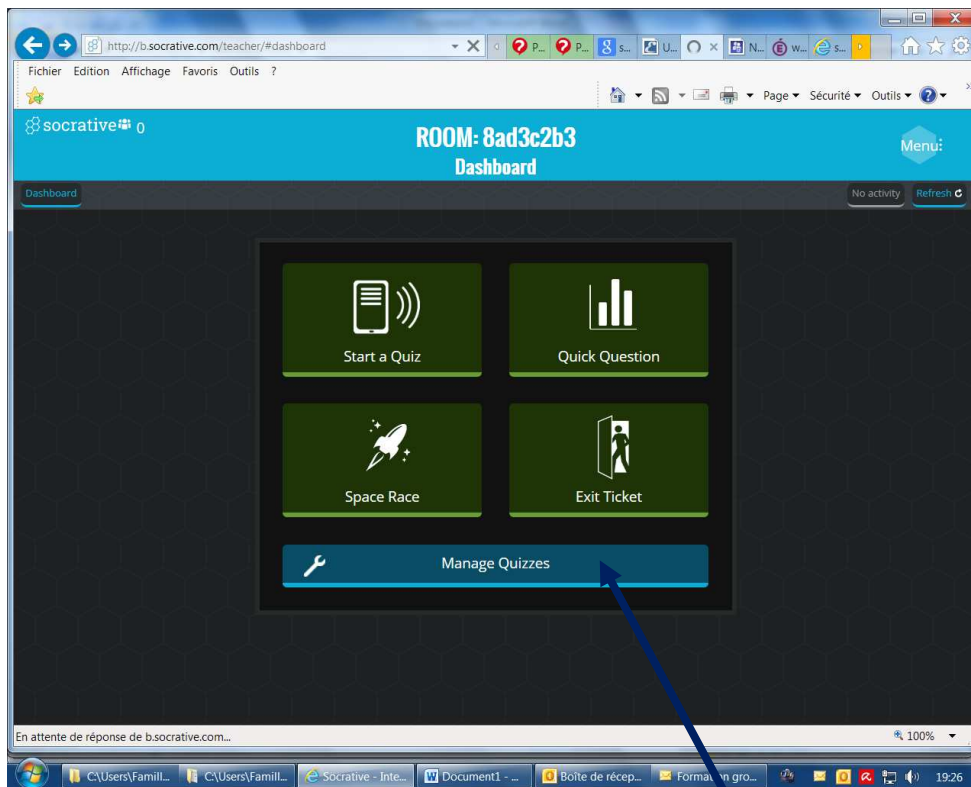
http://b.socrative.com/teacher/#dashboard

P... P... s... U... N... w... s...

Fichier Edition Affichage Favoris Outils ?

Page ▾ Sécurité ▾ Outils ▾

socrative 0

ROOM: 8ad3c2b3
Dashboard

Menu

Dashboard

No activity Refresh

Start a Quiz

Quick Question

Space Race

Exit Ticket

Manage Quizzes

En attente de réponse de b.socrative.com...

100%

C:\Users\Famill... C:\Users\Famill... Socrative - Inte... Document1 - ... Boîte de récep... Formation gro... 19:26